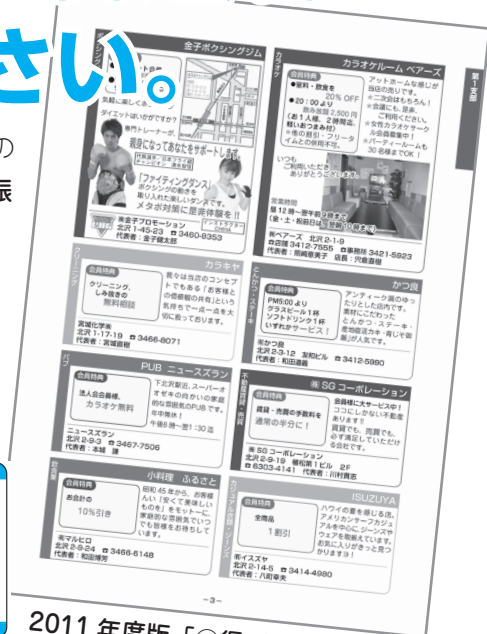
さい。

の

振

ジム
金子ボクシングジム
気軽に楽しくも
ダイエットはいかがですか?
専門トレーナーが
親身になってあなたをサポートします
「ファイティングダンス」
ボクシングの動きを取り入れた楽しいダンスです。
メタボ対策に是非体験を!!
㈱金子プロモーション
北沢 1-45-23 ☎ 3460-9353
代表者:金子健太郎

カラオケ
カラオケルーム ベアーズ
会員特典
●室料・飲食を 20% OFF
● 20:00 より 飲み放題 2,500 円(お1人様、2時間ネ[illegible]軽いおつまみ付)
※他の割引・フリータイムとの併用不可。
アットホームな感じが当店の売りです。
※ご来店お待ちしております。
※女性カラオケサークル会員募集中!
※パーティールームも30名様までOK!
いつもご利用いただきありがとうございます。
営業時間
12 時〜翌午前3時まで
(金・土・祝前日は翌午前5時まで)
㈱ベアーズ 北沢 2-1-9
☎店舗 3412-7555 ☎事務所 3421-5823
代表者:岡崎章夫 店長:児島直樹

第1支部

クリーニング
カラキヤ
会員特典
クリーニング、しみ抜きの無料相談
我々は当店のコンセプトでもある「お客様との信頼関係の共有」という気持ちで一点一点を大切に扱っております。
宮城化学㈱
北沢 1-17-19 ☎ 3466-8071
代表者:宮城直樹

とんかつ・ステーキ
かつ良
会員特典
PM5:00 より
グラスビール1杯
ソフトドリンク1杯
いずれかサービス!
アンティーク調の落ち着いた店内です。素材にこだわったとんかつ・ステーキ・鹿児島産の黒豚・ホテル中華をどうぞ。
㈱かつ良
北沢 2-3-12 友和ビル ☎ 3412-5990
代表者:和田道雄

パブ
PUB ニュースズラン
会員特典
法人会会員様、カラオケ無料
下北沢駅北、スーパーオオゼキの向かいの家庭的な雰囲気の PUB です。年中無休!
午後6時〜翌1:30 迄
ニュースズラン
北沢 2-9-3 ☎ 3467-7506
代表者:本城 謙

不動産賃貸・売買
㈱ SG コーポレーション
会員特典
賃貸・売買の手数料を通常の半分に!
会員様に大サービス中!ココにしかない不動産あります!賃貸でも、売買でも、必ず満足していただける会社です。
㈱ SG コーポレーション
北沢 2-9-19 細松第1ビル 2F
☎ 6303-4141 代表者:川村貴志

料理
小料理 ふるさと
会員特典
お会計の10%引き
昭和 45 年から、お客様へい「安くて美味しいものを」をモットーに、家庭的な雰囲気でいつでも皆様をお待ちしています。
㈲マルヒロ
北沢 2-8-24 ☎ 3466-6148
代表者:和田博司

カジュアル衣料・雑貨
ISUZUYA
会員特典
全商品1割引
ハワイの香りを感じる店。アメリカンサーフカジュアルを中心にジーンズやウェアを取揃えています。お気に入りがきっと見つかります!
㈲イスズヤ
北沢 2-14-5 ☎ 3414-4980
代表者:八町幸夫

-3-

2011 年度版「◎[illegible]